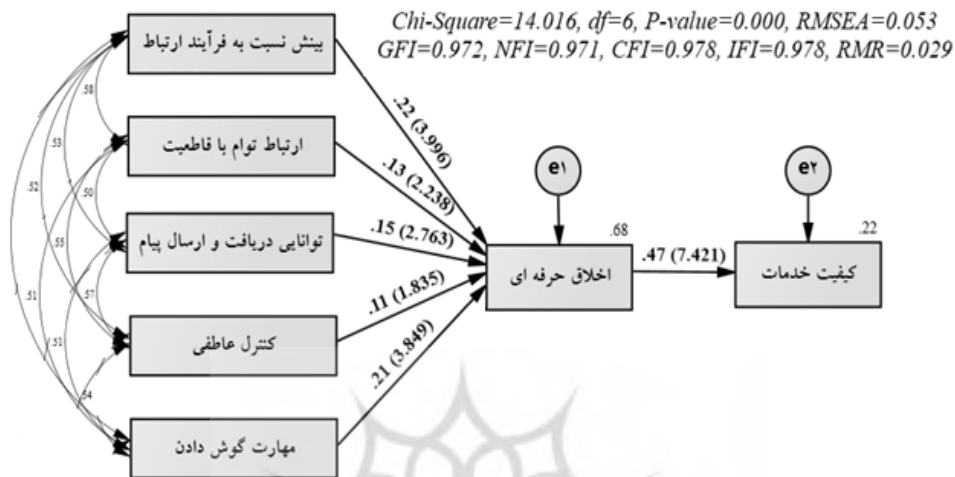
Chi-Square=14.016, df=6, P-value=0.000, RMSEA=0.053
GFI=0.972, NFI=0.971, CFI=0.978, IFI=0.978, RMR=0.029

بینش نسبت به فرآیند ارتباط

ارتباط توام با قاطعیت

توانایی دریافت و ارسال پیام

کنترل عاطفی

مهارت گوش دادن

.58
.53
.52
.51
.50
.55
.51
.57
.54

.22 (3.996)
.13 (2.238)
.15 (2.763)
.11 (1.835)
.21 (3.849)

e۱
.68
اخلاق حرفه ای

.47 (7.421)

e۲
.22
کیفیت خدمات